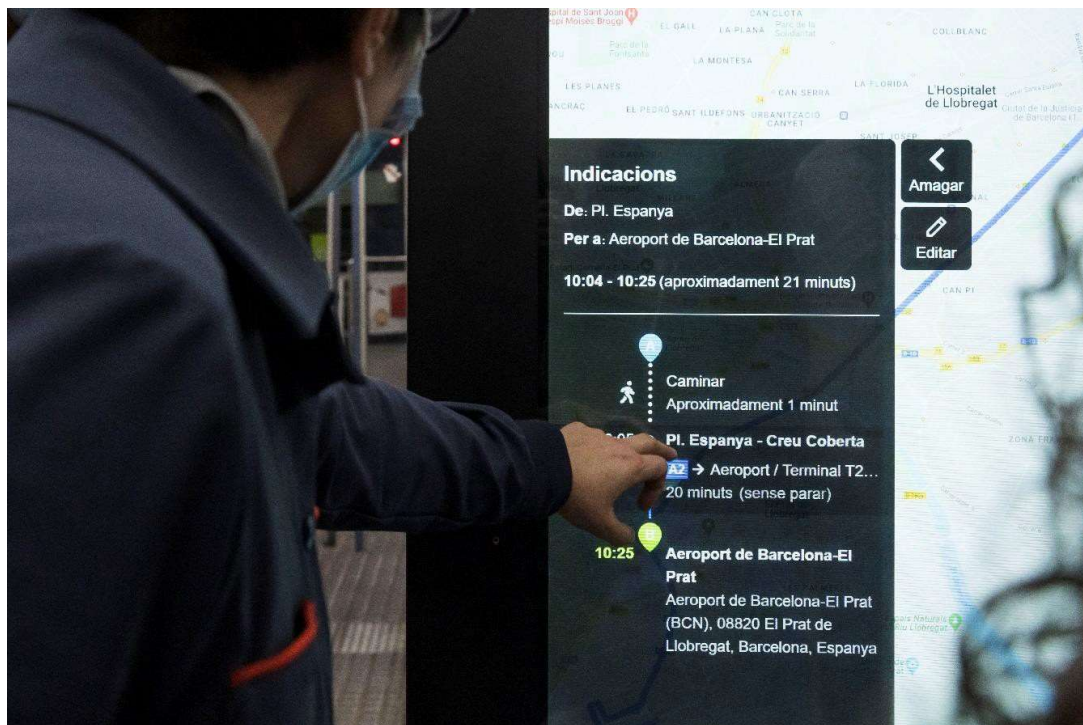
spital de Sant Joan
espí Moisès Broggi
EL GALL
CAN CLOTA
LA PLANA
Parc de la Solidaritat
COLLBLANC
Parc de la Torrassa
LA MONTESA
LES PLANES
CAN SERRA
LA FLORIDA
L'Hospitalet de Llobregat
ANCRAC
EL PEDRÓ
SANT ILDEFONS
URBANITZACIÓ CANYET
SANT JOSEP

Indicacions
De: Pl. Espanya
Per a: Aeroport de Barcelona-El Prat

10:04 - 10:25 (aproximadament 21 minuts)

Amagar
Editar

CAN PI

A
Caminar
Aproximadament 1 minut

Pl. Espanya - Creu Coberta
A2 → Aeroport / Terminal T2...
20 minuts (sense parar)

ZONA FRA

B
10:25 Aeroport de Barcelona-El Prat
Aeroport de Barcelona-El Prat (BCN), 08820 El Prat de Llobregat, Barcelona, Espanya